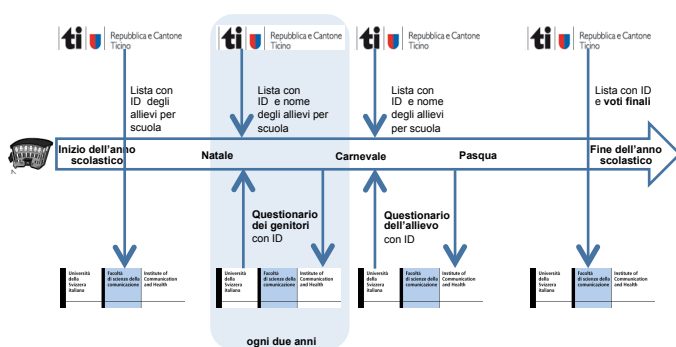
ti Repubblica e Cantone Ticino

ti Repubblica e Cantone Ticino

ti Repubblica e Cantone Ticino

ti Repubblica e Cantone Ticino

Lista con ID degli allievi per scuola

Lista con ID e nome degli allievi per scuola

Lista con ID e nome degli allievi per scuola

Lista con ID e voti finali

Inizio dell'anno scolastico

Natale

Carnevale

Pasqua

Fine dell'anno scolastico

Questionario dei genitori con ID

Questionario dell'allievo con ID

Università della Svizzera italiana | Facoltà di scienze della comunicazione | Institute of Communication and Health

Università della Svizzera italiana | Facoltà di scienze della comunicazione | Institute of Communication and Health

Università della Svizzera italiana | Facoltà di scienze della comunicazione | Institute of Communication and Health

Università della Svizzera italiana | Facoltà di scienze della comunicazione | Institute of Communication and Health

ogni due anni